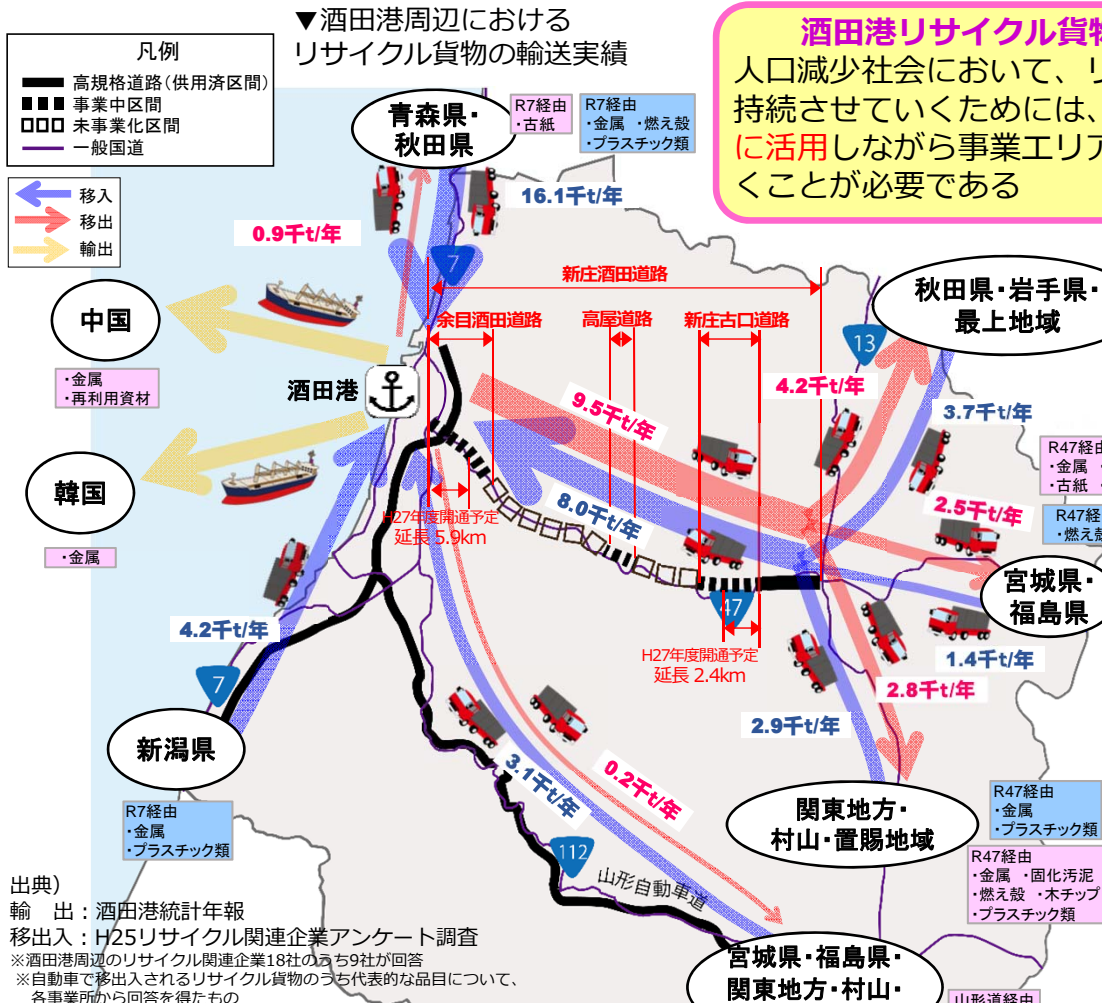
▼酒田港周辺における
リサイクル貨物の輸送実績

凡例
高規格道路（供用済区間）
事業中区間
未事業化区間
一般国道

移入
移出
輸出

酒田港リサイクル貨物
人口減少社会において、リ
持続させていくためには、
に活用しながら事業エリア
くことが必要である

青森県・秋田県
R7経由
・古紙
R7経由
・金属 ・燃え殻
・プラスチック類

16.1千t/年
0.9千t/年
7
新庄酒田道路
秋田県・岩手県・最上地域
余目酒田道路
高屋道路
新庄古口道路
13
中国
・金属
・再利用資材
酒田港
4.2千t/年
9.5千t/年
3.7千t/年
R47経由
・金属
・古紙
8.0千t/年
2.5千t/年
R47経
・燃え殻
韓国
H27年度開通予定
延長 5.9km
・金属
宮城県・福島県
47
4.2千t/年
H27年度開通予定
延長 2.4km
1.4千t/年
7
2.8千t/年
2.9千t/年
新潟県
3.1千t/年
0.2千t/年
R47経由
・金属
・プラスチック類
R7経由
・金属
・プラスチック類
関東地方・村山・置賜地域
R47経由
・金属 ・固化汚泥
・燃え殻 ・木チップ
・プラスチック類
112
山形自動車道
出典）
輸 出：酒田港統計年報
移出入：H25リサイクル関連企業アンケート調査
※酒田港周辺のリサイクル関連企業18社のうち9社が回答
※自動車で移出入されるリサイクル貨物のうち代表的な品目について、各事業所から回答を得たもの
宮城県・福島県・
関東地方・村山・
山形道経由